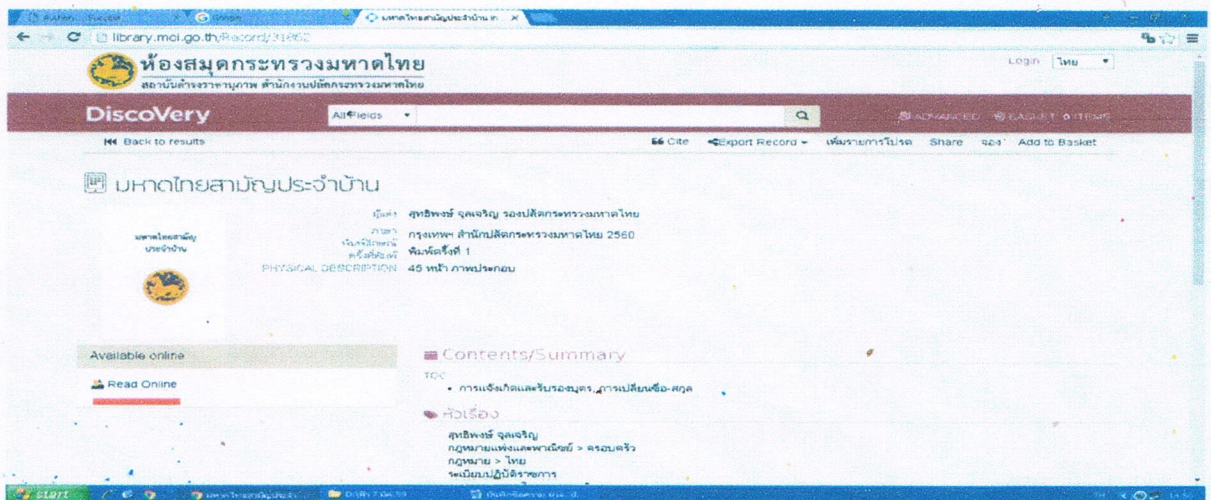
library.moi.go.th/Record/31862

ห้องสมุดกระทรวงมหาดไทย
สถาบันดำรงราชานุภาพ สำนักงานปลัดกระทรวงมหาดไทย

Login ไทย

DiscoVery
All Fields
ADVANCED BASKET 0 ITEMS

Back to results
Cite
Export Record
เพิ่มรายการโปรด
Share
จอง
Add to Basket

มหาดไทยสามัญประจำบ้าน

มหาดไทยสามัญประจำบ้าน

ผู้แต่ง สุทธิพงษ์ จุลเจริญ รองปลัดกระทรวงมหาดไทย
ภาษา
จัดพิมพ์โดย กรุงเทพฯ สำนักปลัดกระทรวงมหาดไทย 2560
ครั้งที่พิมพ์ พิมพ์ครั้งที่ 1
PHYSICAL DESCRIPTION 45 หน้า ภาพประกอบ

Available online

Read Online

Contents/Summary
TOC
• การแจ้งเกิดและรับรองบุตร, การเปลี่ยนชื่อ-สกุล

หัวเรื่อง
สุทธิพงษ์ จุลเจริญ
กฎหมายแพ่งและพาณิชย์ > ครอบครัว
กฎหมาย > ไทย
ระเบียบปฏิบัติราชการ

start